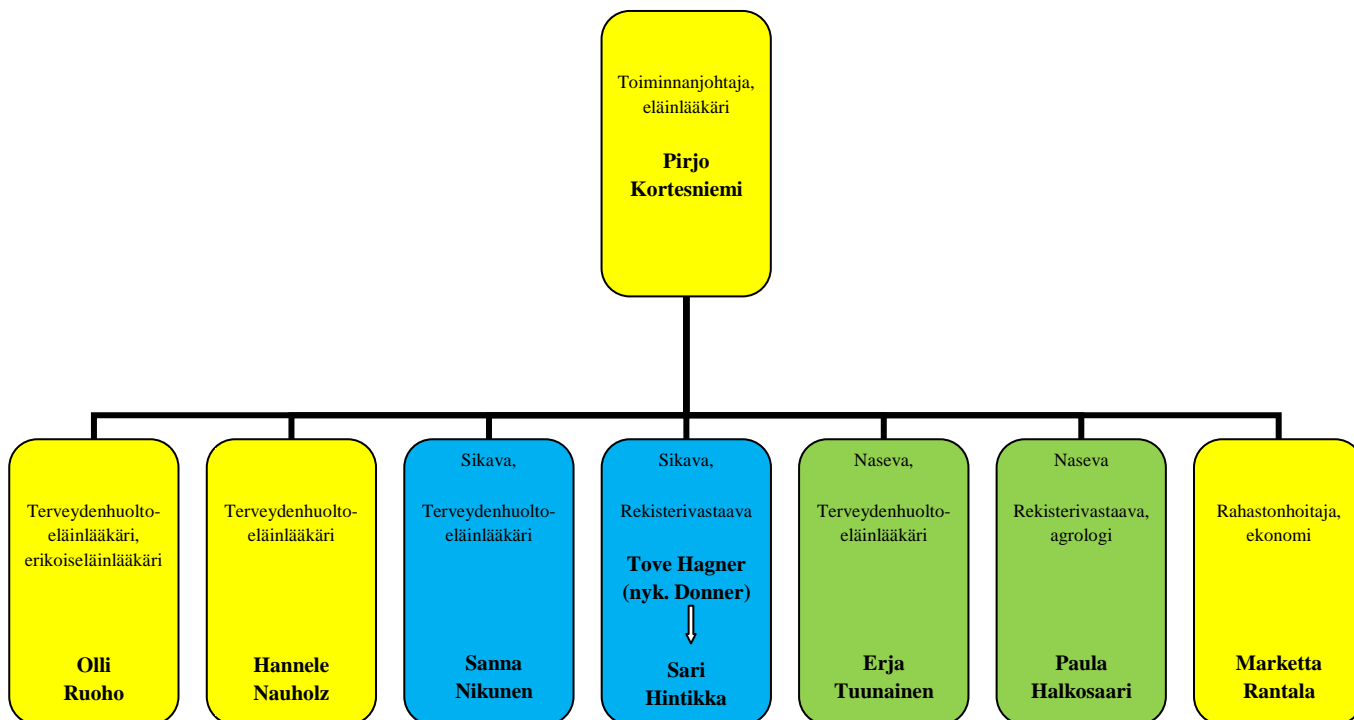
Toiminnanjohtaja, eläinlääkäri

**Pirjo Kortesniemi**

Terveydenhuolto-eläinlääkäri, erikoiseläinlääkäri

**Olli Ruoho**

Terveydenhuolto-eläinlääkäri

**Hannele Nauholz**

Sikava,

Terveydenhuolto-eläinlääkäri

**Sanna Nikunen**

Sikava,

Rekisterivastaava

**Tove Hagner (nyk. Donner)**

**Sari Hintikka**

Naseva,

Terveydenhuolto-eläinlääkäri

**Erja Tuunainen**

Naseva

Rekisterivastaava, agrologi

**Paula Halkosaari**

Rahastonhoitaja, ekonomi

**Marketta Rantala**